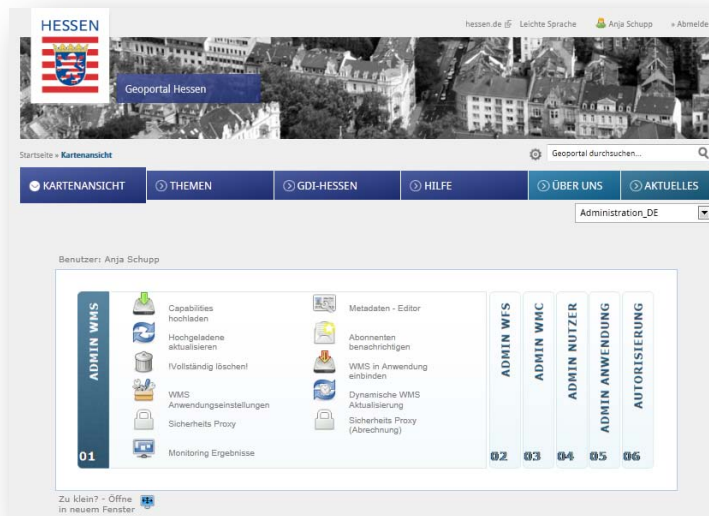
HESSEN

hessen.de Leichte Sprache Anja Schupp » Abmelde

Geoportal Hessen

Startseite » Kartenansicht

Geoportal durchsuchen...

KARTENANSICHT THEMEN GDI-HESSEN HILFE ÜBER UNS AKTUELLES

Administration_DE

Benutzer: Anja Schupp

ADMIN WMS

01

Capabilities hochladen

Hochgeladene aktualisieren

!Vollständig löschen!

WMS Anwendungseinstellungen

Sicherheits Proxy

Monitoring Ergebnisse

Metadaten - Editor

Abonnenten benachrichtigen

WMS in Anwendung einbinden

Dynamische WMS Aktualisierung

Sicherheits Proxy (Abrechnung)

ADMIN WFS 02

ADMIN WMC 03

ADMIN NUTZER 04

ADMIN ANWENDUNG 05

AUTORISIERUNG 06

Zu klein? - Öffne in neuem Fenster